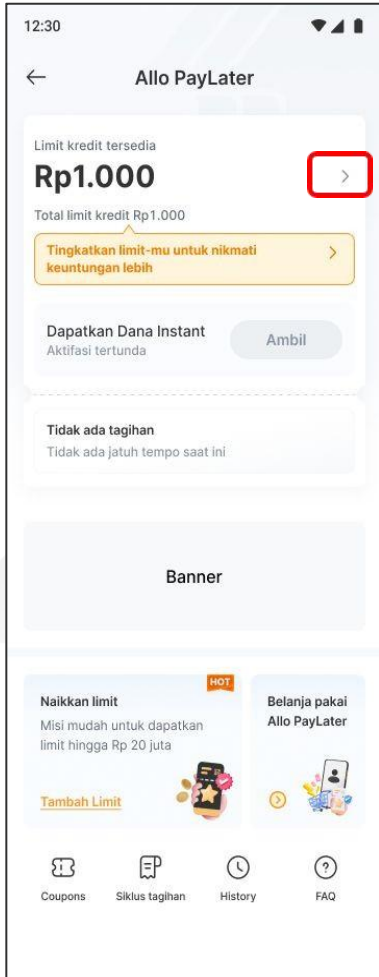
12:30

Allo PayLater

Limit kredit tersedia
Rp1.000
Total limit kredit Rp1.000

Tingkatkan limit-mu untuk nikmati keuntungan lebih

Dapatkan Dana Instant
Aktifasi tertunda
Ambil

Tidak ada tagihan
Tidak ada jatuh tempo saat ini

Banner

HOT
Naikkan limit
Misi mudah untuk dapatkan limit hingga Rp 20 juta
Tambah Limit

Belanja pakai Allo PayLater

Coupons
Siklus tagihan
History
FAQ